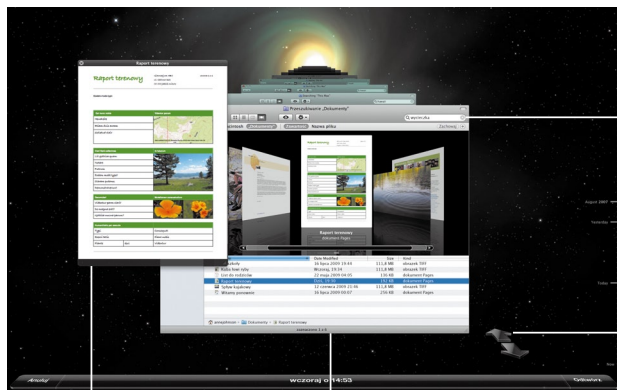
Raport terenowy

Raport terenowy

Przeszukiwanie „Dokumenty”

Nazwa pliku

Zachowaj

Raport terenowy
Dokument Pages

Data Modified

Size

Kind

16 lipca 2009 19:44

111,6 MB

obrazek TIFF

Wczoraj, 19:34

111,6 MB

obrazek TIFF

22 maja 2009 06:05

130 KB

Dokument Pages

Dziś, 09:00

192 KB

Dokument Pages

12 czerwca 2009 21:46

111,6 MB

obrazek TIFF

Dziś, 09:00

156 KB

Dokument Pages

Raport terenowy

Dokumenty

Raport terenowy

August 2007

Yesterday

Today

Now

Anuluj

wczoraj o 14:53

Odtwórz